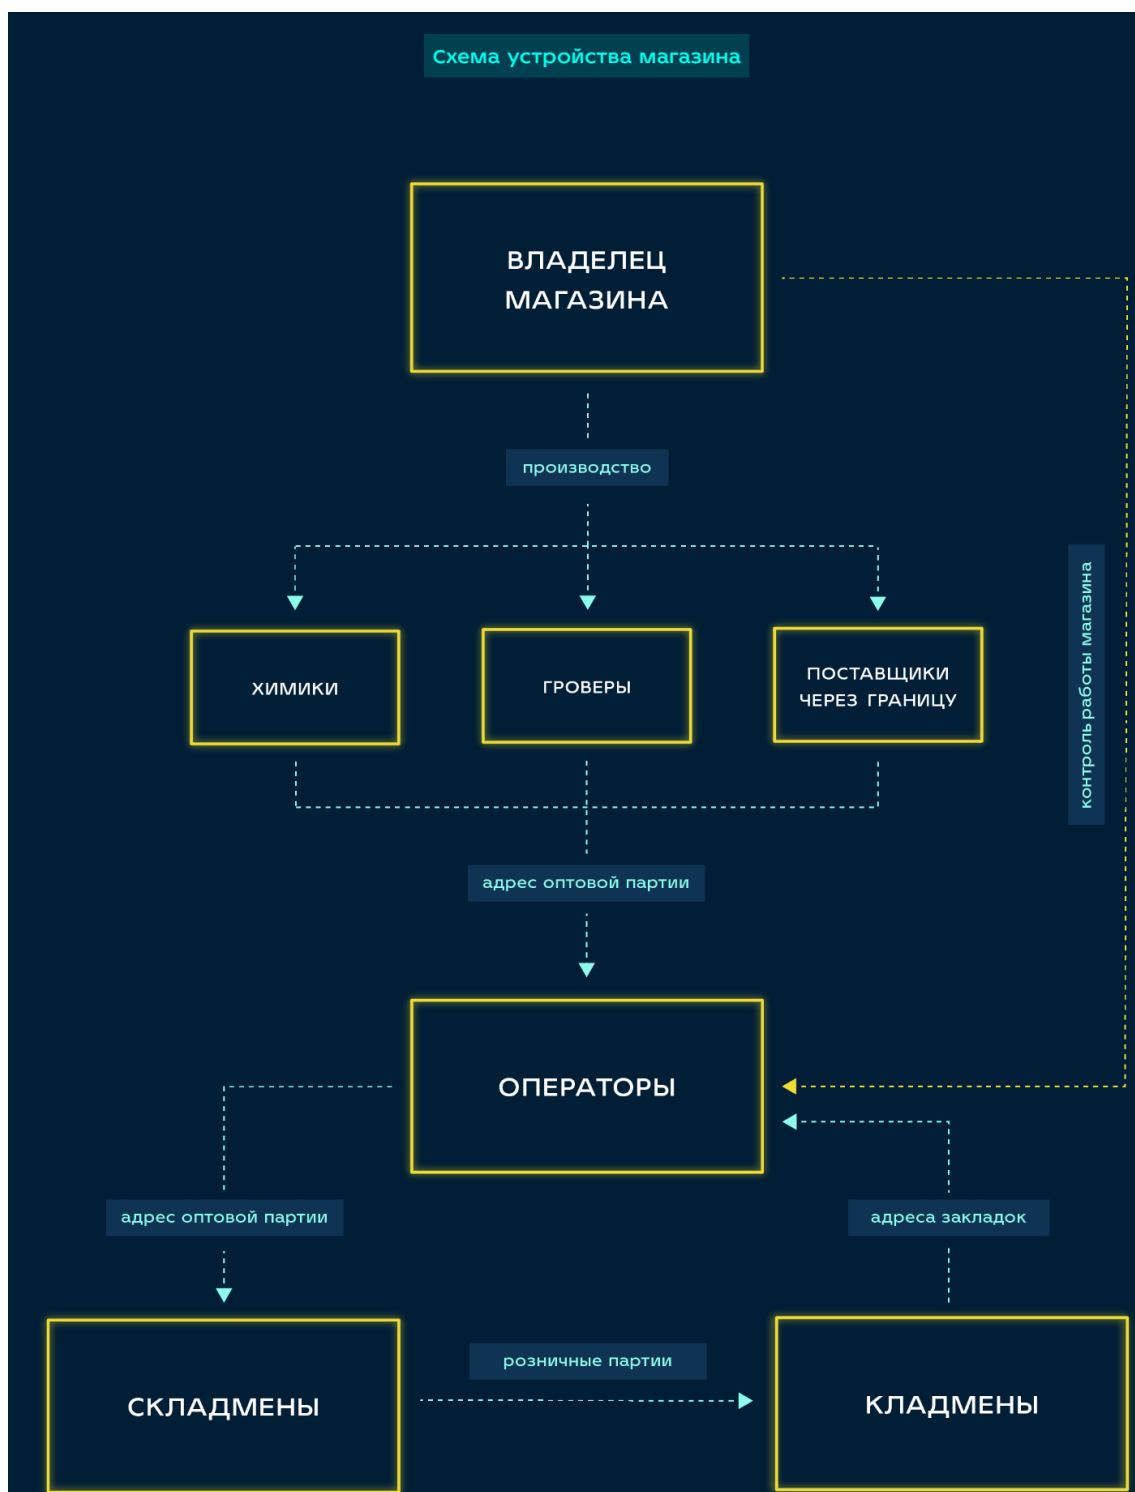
Схема устройства магазина

ВЛАДЕЛЕЦ МАГАЗИНА

производство

ХИМИКИ

ГРОВЕРЫ

ПОСТАВЩИКИ ЧЕРЕЗ ГРАНИЦУ

контроль работы магазина

адрес оптовой партии

ОПЕРАТОРЫ

адрес оптовой партии

адреса закладок

СКЛАДМЕНЫ

розничные партии

КЛАДМЕНЫ